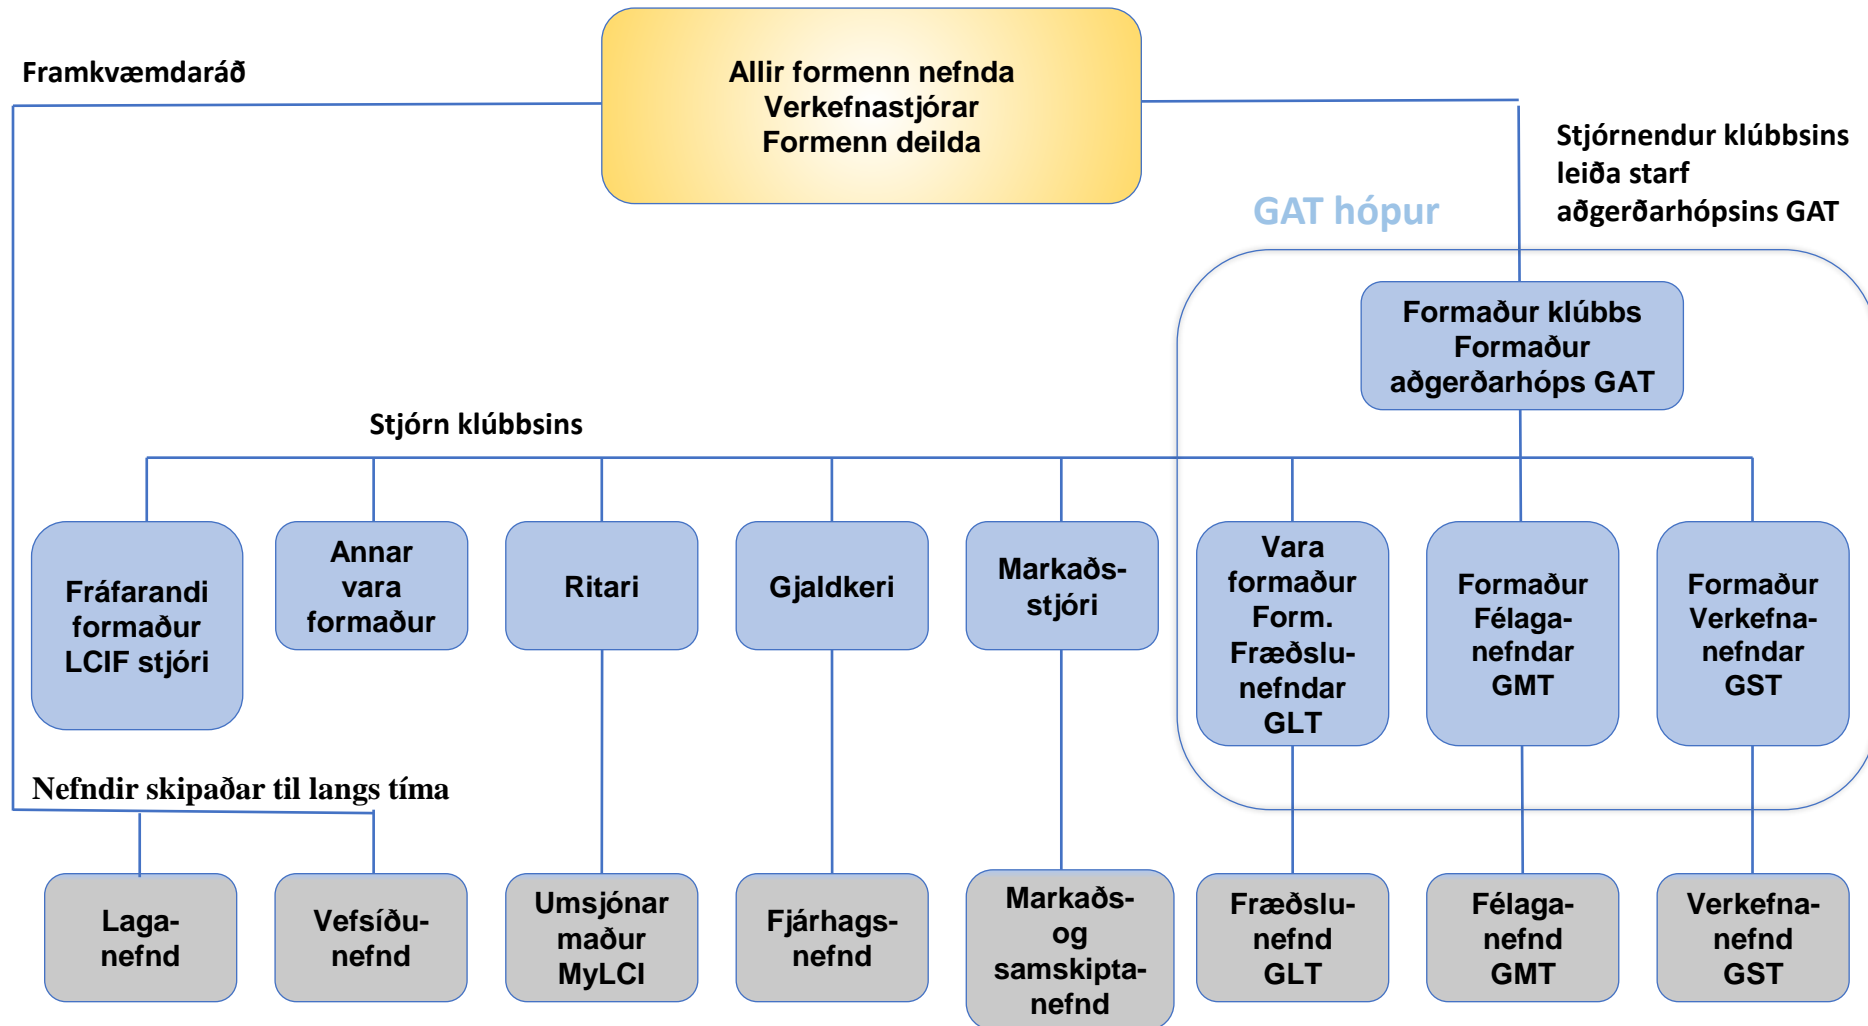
Framkvæmdaráð

Allir formenn nefnda
Verkefnastjórar
Formenn deilda

Stjórnendur klúbbsins leiða starf aðgerðarhópsins GAT

GAT hópur

Formaður klúbbs
Formaður aðgerðarhóps GAT

Stjórn klúbbsins

Fráfarandi formaður LCIF stjóri

Annar vara formaður

Ritari

Gjaldkeri

Markaðsstjóri

Vara formaður Form. Fræðslunefndar GLT

Formaður Félaganefndar GMT

Formaður Verkefnanefndar GST

Nefndir skipaðar til langs tíma

Laganefnd

Vefsíðunefnd

Umsjónar maður MyLCI

Fjárhagsnefnd

Markaðs- og samskiptanefnd

Fræðslunefnd GLT

Félaganefnd GMT

Verkefnanefnd GST